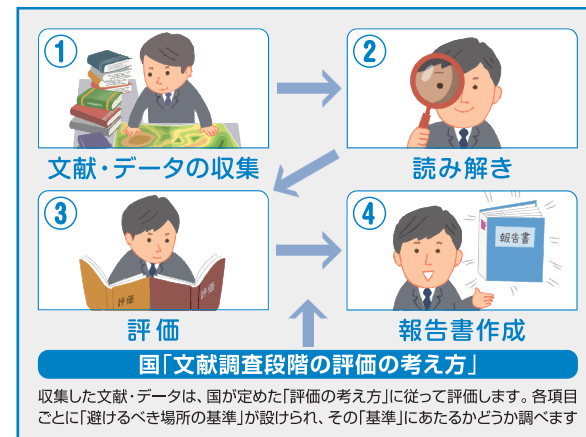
①
文献・データの収集

②
読み解き

③
評価
評価
評価

④
報告書
報告書作成

国「文献調査段階の評価の考え方」

収集した文献・データは、国が定めた「評価の考え方」に従って評価します。各項目ごとに「避けるべき場所の基準」が設けられ、その「基準」にあたるかどうか調べます